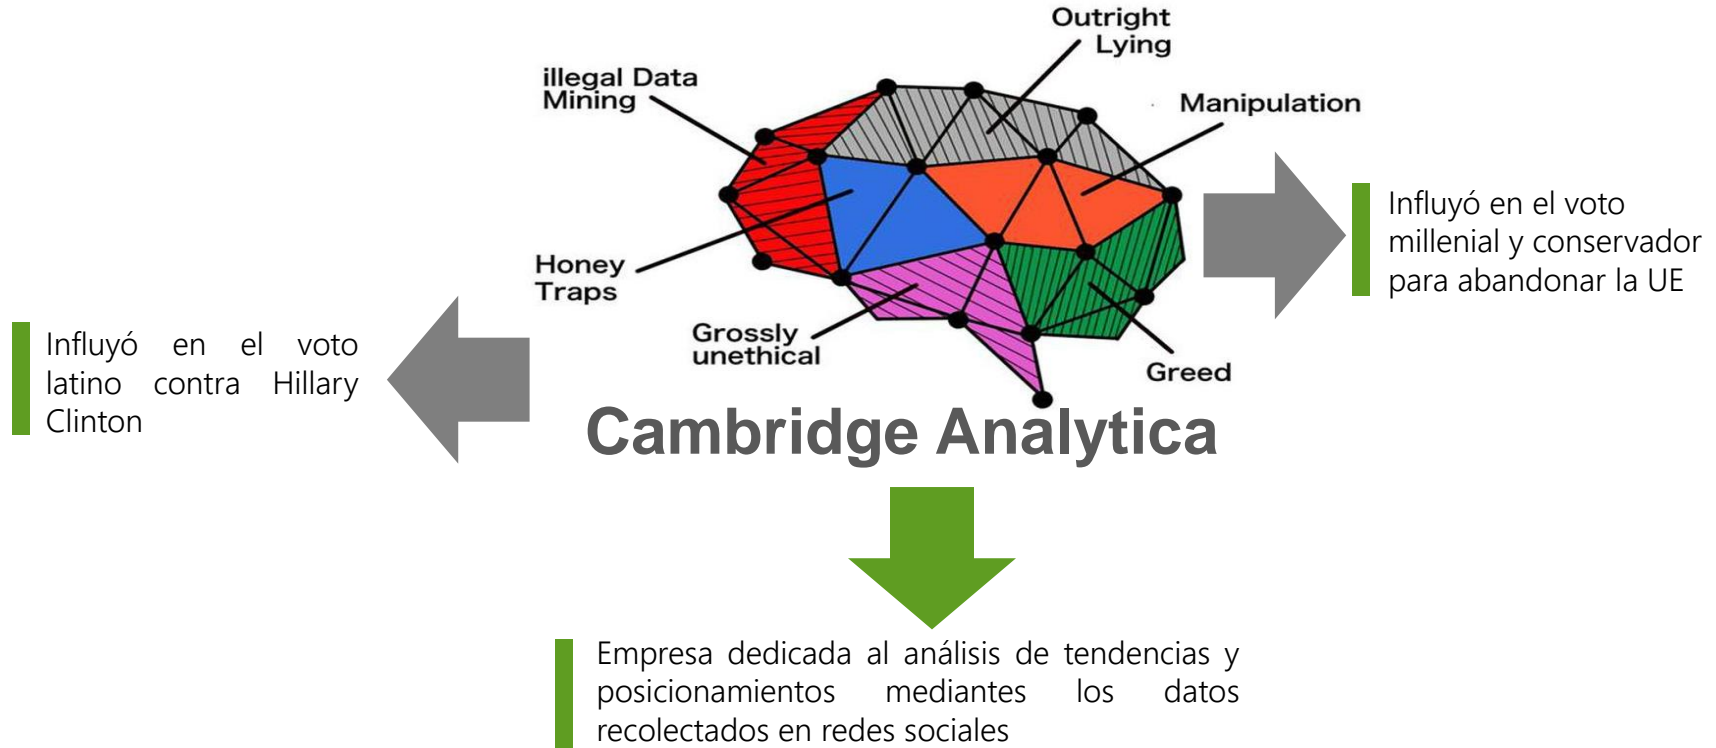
Outright Lying

illegal Data Mining

Manipulation

Honey Traps

Grossly unethical

Greed

Influyó en el voto millenial y conservador para abandonar la UE

Influyó en el voto latino contra Hillary Clinton

Cambridge Analytica

Empresa dedicada al análisis de tendencias y posicionamientos mediantes los datos recolectados en redes sociales